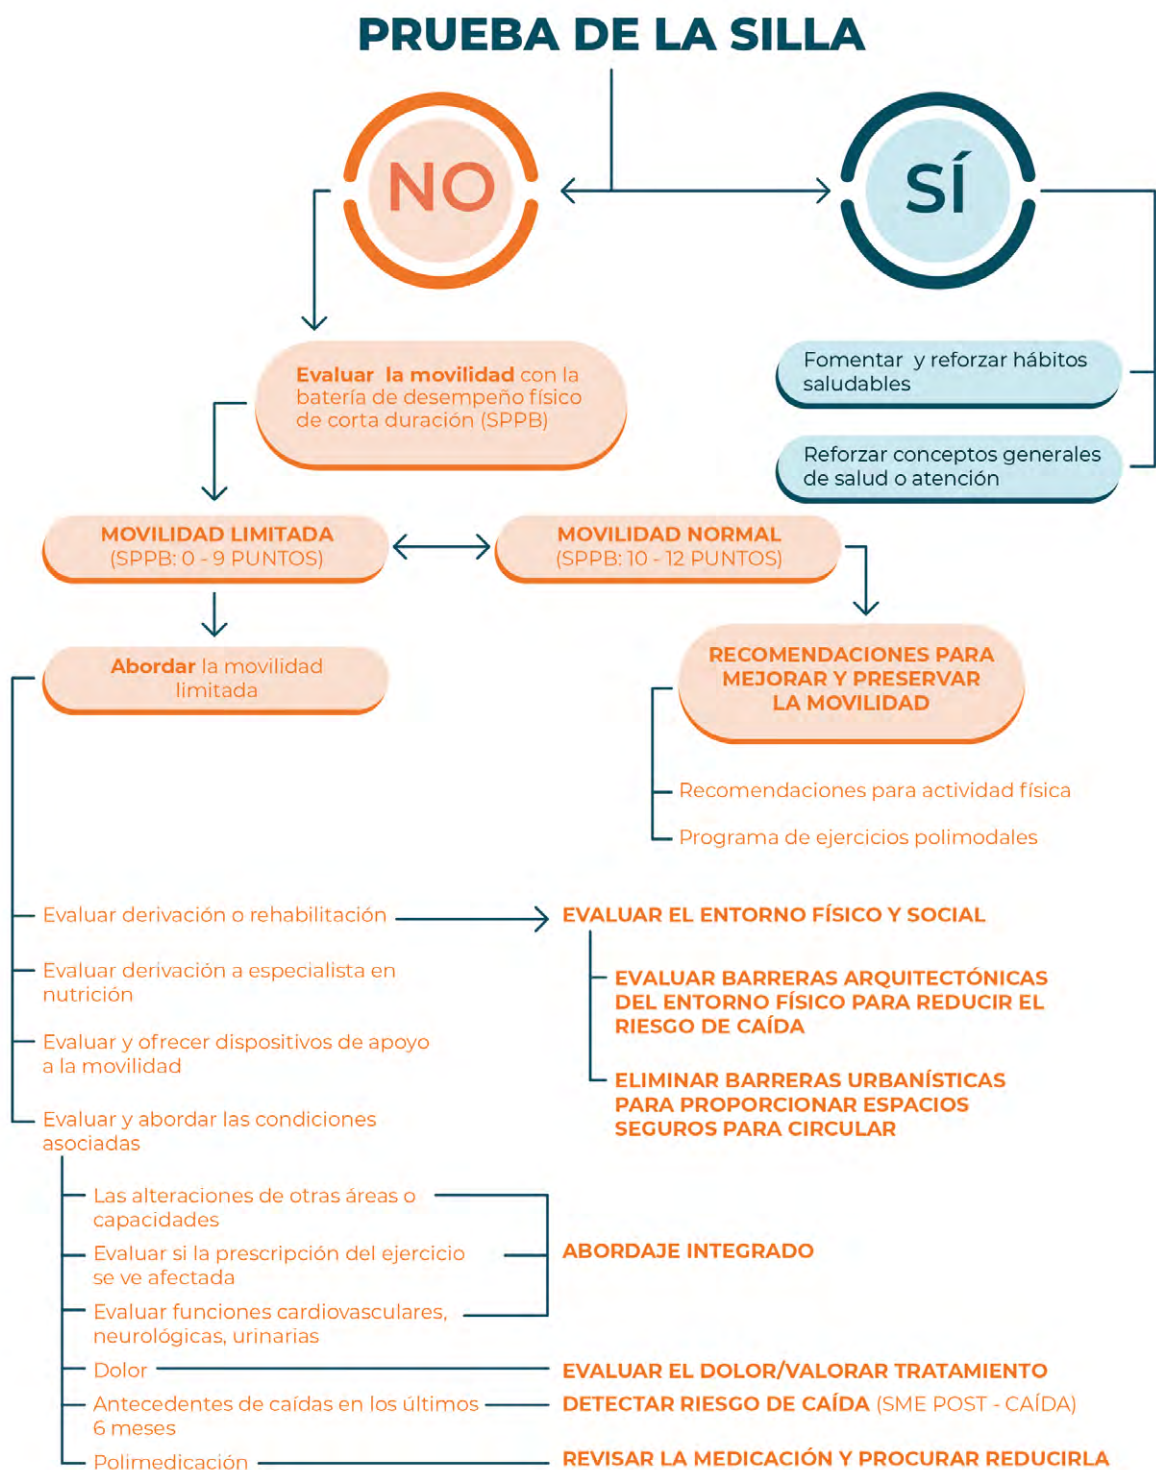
PRUEBA DE LA SILLA

NO

SÍ

Fomentar y reforzar hábitos saludables

Reforzar conceptos generales de salud o atención

Evaluar la movilidad con la batería de desempeño físico de corta duración (SPPB)

MOVILIDAD LIMITADA
(SPPB: 0 - 9 PUNTOS)

MOVILIDAD NORMAL
(SPPB: 10 - 12 PUNTOS)

Abordar la movilidad limitada

RECOMENDACIONES PARA MEJORAR Y PRESERVAR LA MOVILIDAD

Recomendaciones para actividad física

Programa de ejercicios polimodales

Evaluar derivación o rehabilitación

EVALUAR EL ENTORNO FÍSICO Y SOCIAL

Evaluar derivación a especialista en nutrición

EVALUAR BARRERAS ARQUITECTÓNICAS DEL ENTORNO FÍSICO PARA REDUCIR EL RIESGO DE CAÍDA

Evaluar y ofrecer dispositivos de apoyo a la movilidad

ELIMINAR BARRERAS URBANÍSTICAS PARA PROPORCIONAR ESPACIOS SEGUROS PARA CIRCULAR

Evaluar y abordar las condiciones asociadas

Las alteraciones de otras áreas o capacidades

Evaluar si la prescripción del ejercicio se ve afectada

ABORDAJE INTEGRADO

Evaluar funciones cardiovasculares, neurológicas, urinarias

Dolor

EVALUAR EL DOLOR/VALORAR TRATAMIENTO

Antecedentes de caídas en los últimos 6 meses

DETECTAR RIESGO DE CAÍDA (SME POST - CAÍDA)

Polimedicación

REVISAR LA MEDICACIÓN Y PROCURAR REDUCIRLA